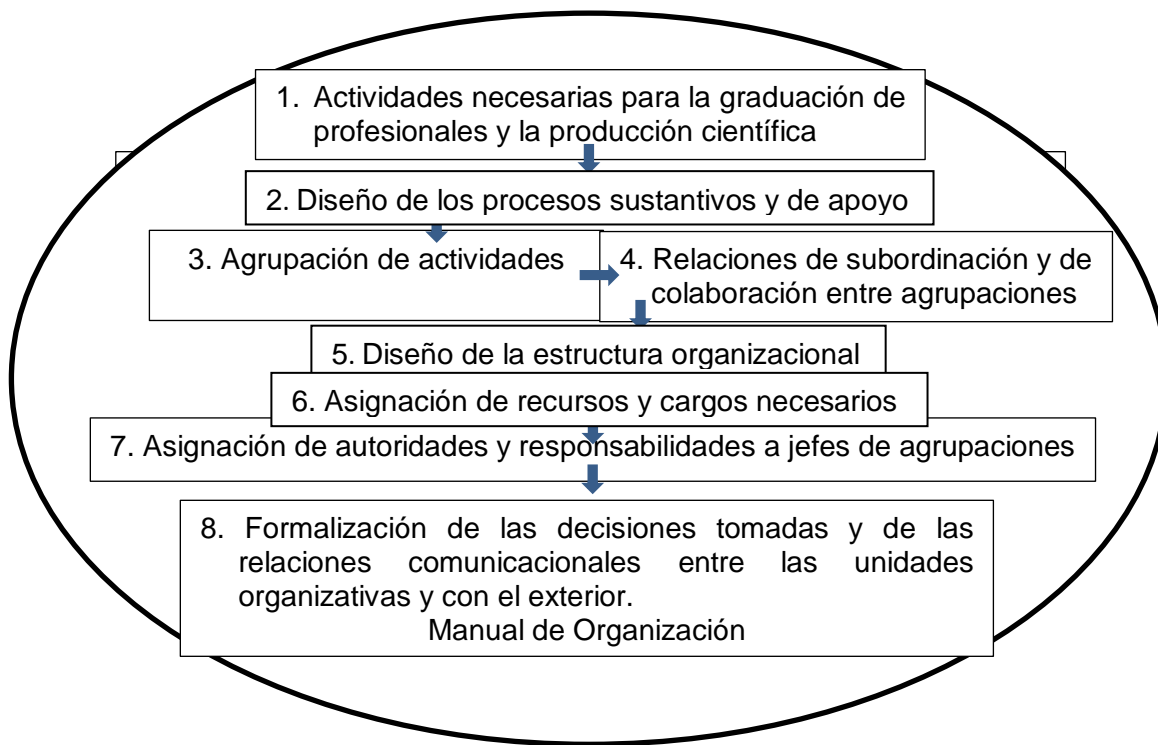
1. Actividades necesarias para la graduación de profesionales y la producción científica

2. Diseño de los procesos sustantivos y de apoyo

3. Agrupación de actividades

4. Relaciones de subordinación y de colaboración entre agrupaciones

5. Diseño de la estructura organizacional

6. Asignación de recursos y cargos necesarios

7. Asignación de autoridades y responsabilidades a jefes de agrupaciones

8. Formalización de las decisiones tomadas y de las relaciones comunicacionales entre las unidades organizativas y con el exterior.
Manual de Organización